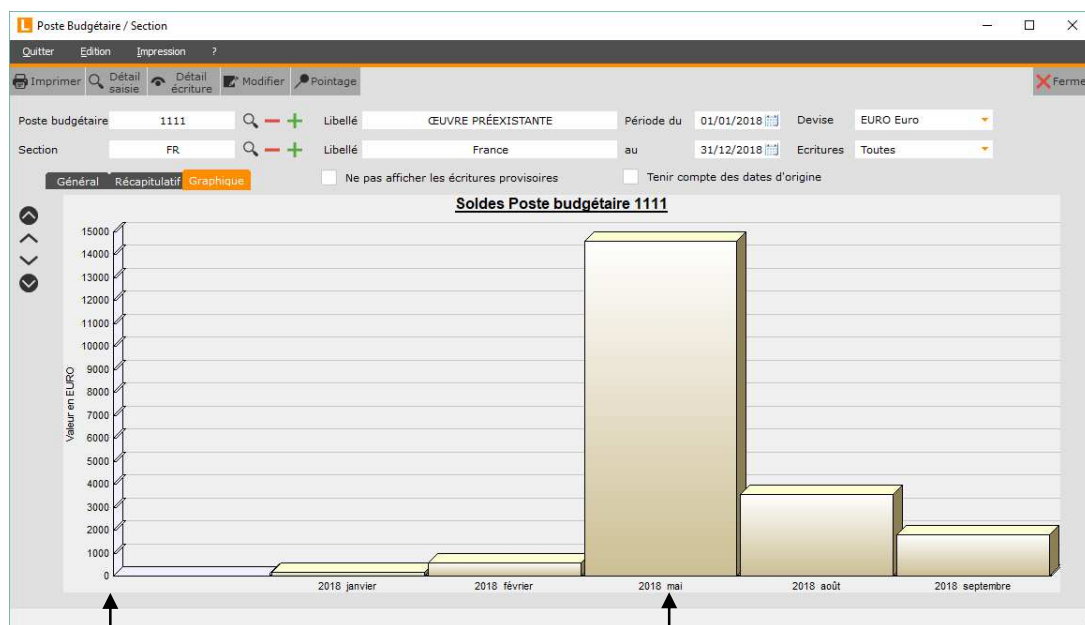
L Poste Budgétaire / Section

Quitter Edition Impression ?

Imprimer Détail saisie Détail écriture Modifier Pointage Fermer

Poste budgétaire 1111 Libellé ŒUVRE PRÉEXISTANTE Période du 01/01/2018 Devise EURO Euro

Section FR Libellé France au 31/12/2018 Ecritures Toutes

Général Récapitulatif Graphique

Ne pas afficher les écritures provisoires

Tenir compte des dates d'origine

Soldes Poste budgétaire 1111

15000
14000
13000
12000
11000
10000
9000
8000
7000
6000
5000
4000
3000
2000
1000
0

Valeur en EURO

2018 janvier 2018 février 2018 mai 2018 août 2018 septembre